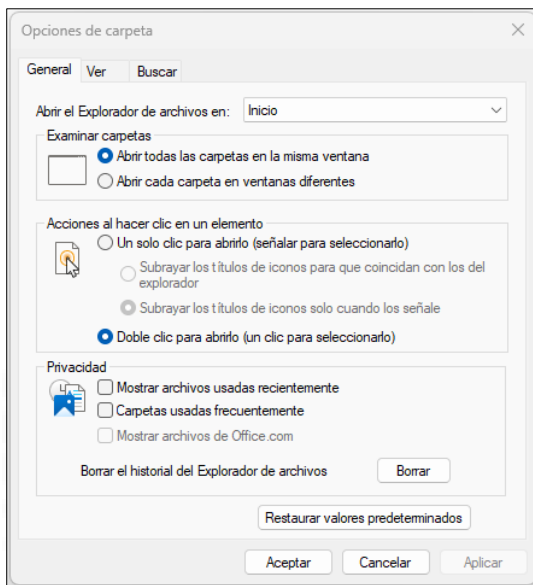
Opciones de carpeta

General | Ver | Buscar

Abrir el Explorador de archivos en: Inicio

Examinar carpetas
Abrir todas las carpetas en la misma ventana
Abrir cada carpeta en ventanas diferentes

Acciones al hacer clic en un elemento
Un solo clic para abrirlo (señalar para seleccionarlo)
Subrayar los títulos de iconos para que coincidan con los del explorador
Subrayar los títulos de iconos solo cuando los señale
Doble clic para abrirlo (un clic para seleccionarlo)

Privacidad
Mostrar archivos usadas recientemente
Carpetas usadas frecuentemente
Mostrar archivos de Office.com
Borrar el historial del Explorador de archivos Borrar

Restaurar valores predeterminados

Aceptar Cancelar Aplicar